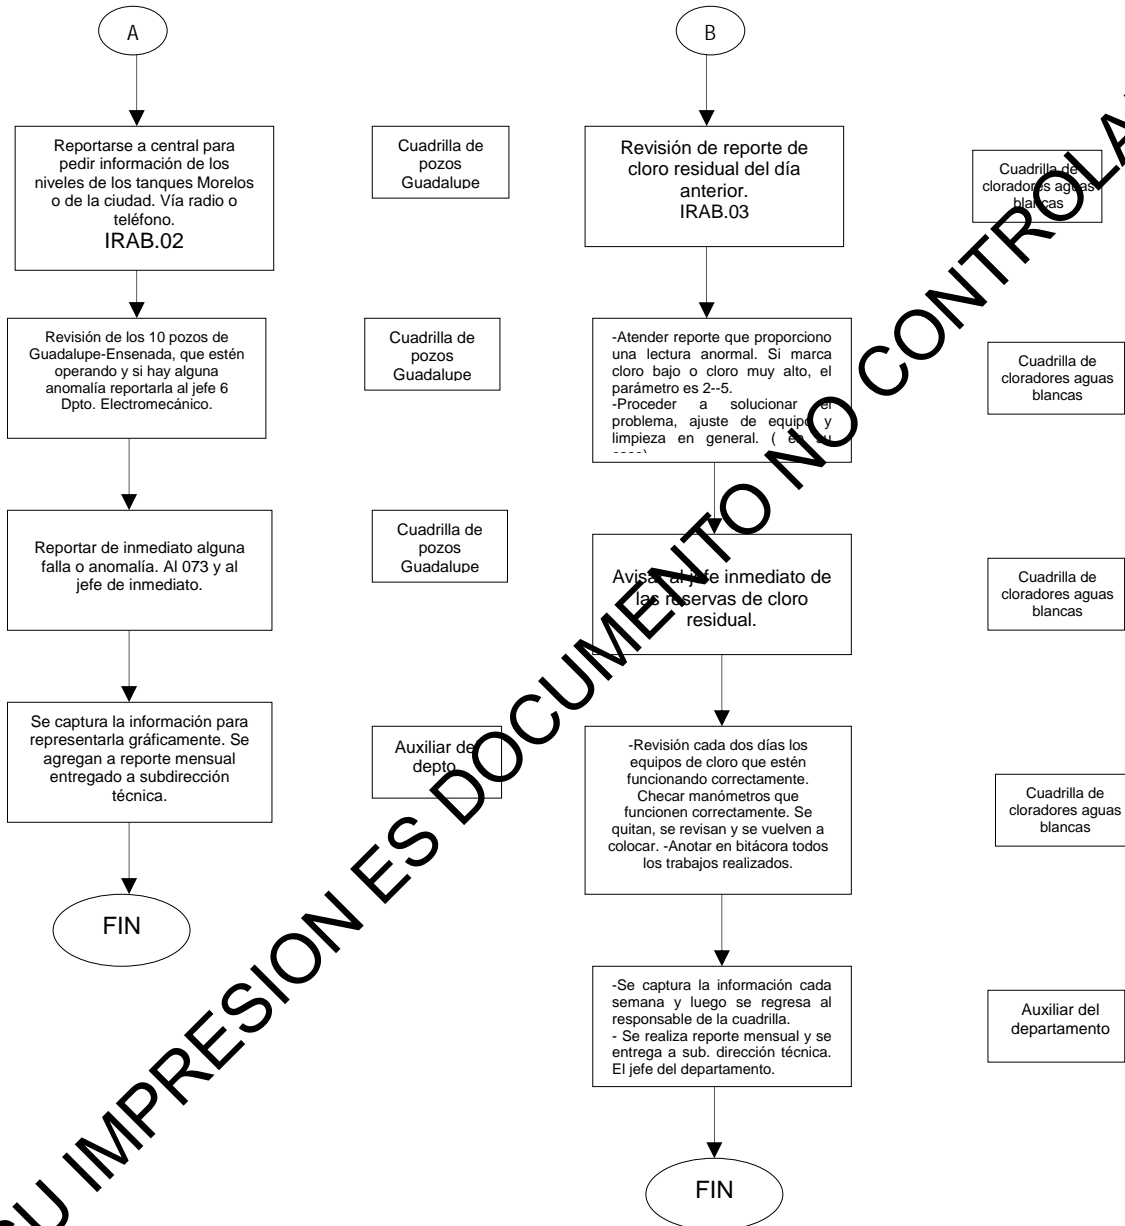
A

Reportarse a central para pedir información de los niveles de los tanques Morelos o de la ciudad. Vía radio o teléfono.
IRAB.02

Cuadrilla de pozos Guadalupe

Revisión de los 10 pozos de Guadalupe-Ensenada, que estén operando y si hay alguna anomalía reportarla al jefe 6 Dpto. Electromecánico.

Cuadrilla de pozos Guadalupe

Reportar de inmediato alguna falla o anomalía. Al 073 y al jefe de inmediato.

Cuadrilla de pozos Guadalupe

Se captura la información para representarla gráficamente. Se agregan a reporte mensual entregado a subdirección técnica.

Auxiliar de depto.

FIN

B

Revisión de reporte de cloro residual del día anterior.
IRAB.03

Cuadrilla de cloradores aguas blancas

-Atender reporte que proporciono una lectura anormal. Si marca cloro bajo o cloro muy alto, el parámetro es 2--5.
-Proceder a solucionar el problema, ajuste de equipo y limpieza en general. ( en su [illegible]

Cuadrilla de cloradores aguas blancas

Avisar al jefe inmediato de las reservas de cloro residual.

Cuadrilla de cloradores aguas blancas

-Revisión cada dos días los equipos de cloro que estén funcionando correctamente. Checar manómetros que funcionen correctamente. Se quitan, se revisan y se vuelven a colocar. -Anotar en bitácora todos los trabajos realizados.

Cuadrilla de cloradores aguas blancas

-Se captura la información cada semana y luego se regresa al responsable de la cuadrilla.
- Se realiza reporte mensual y se entrega a sub. dirección técnica. El jefe del departamento.

Auxiliar del departamento

FIN

SU IMPRESION ES DOCUMENTO NO CONTROLADO